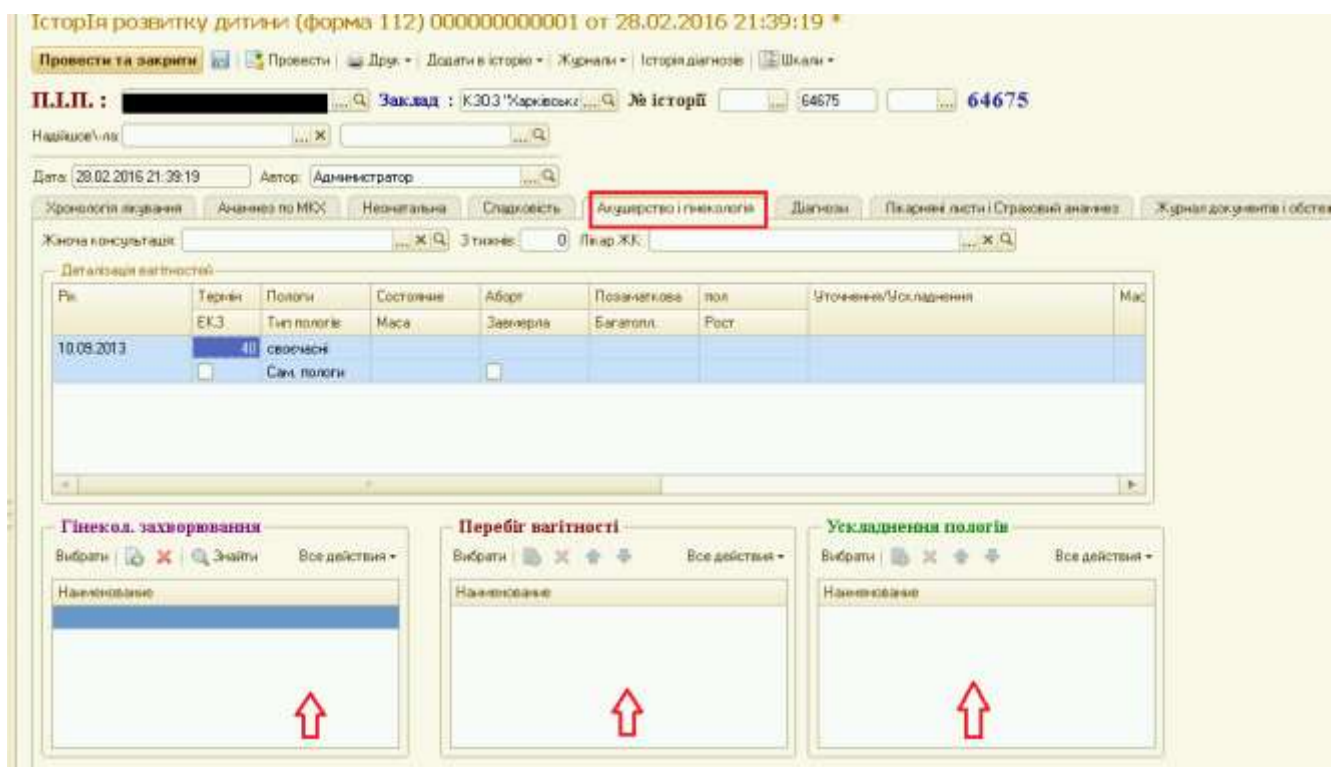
Історія розвитку дитини (форма 112) 000000000001 от 28.02.2016 21:39:19 *

Провести та закрити | Провести | Друк ▾ | Додати в історію ▾ | Журнали ▾ | Історія діагнозів | Шкали ▾

П.І.П. : Заклад : КЗОЗ "Харківськ № історії 64675 64675

Надійшов\-ла:

Дата: 28.02.2016 21:39:19 Автор: Администратор

Хронологія лікування | Анамнез по МКХ | Неонатальна | Спадковість | Акушерство і гінекологія | Діагнози | Лікарняні листи і Страховий анамнез | Журнал документів і обсте

Жіноча консультація: З тижнів: 0 Лікар ЖК:

Деталізація вагітностей

| Рік | Термін | Пологи | Состояние | Аборт | Позаматкова | пол | Уточнення/Ускладнення | Мас |
|---|---|---|---|---|---|---|---|---|
| | ЕКЗ | Тип пологів | Маса | Завмерла | Багатопл. | Рост | | |
| 10.09.2013 | 40 | своєчасні | | | | | | |
| | | Сам. пологи | | | | | | |

Гінекол. захворювання
Вибрати | Знайти | Все действия ▾
Наименование

Перебіг вагітності
Вибрати | Все действия ▾
Наименование

Ускладнення пологів
Вибрати | Все действия ▾
Наименование